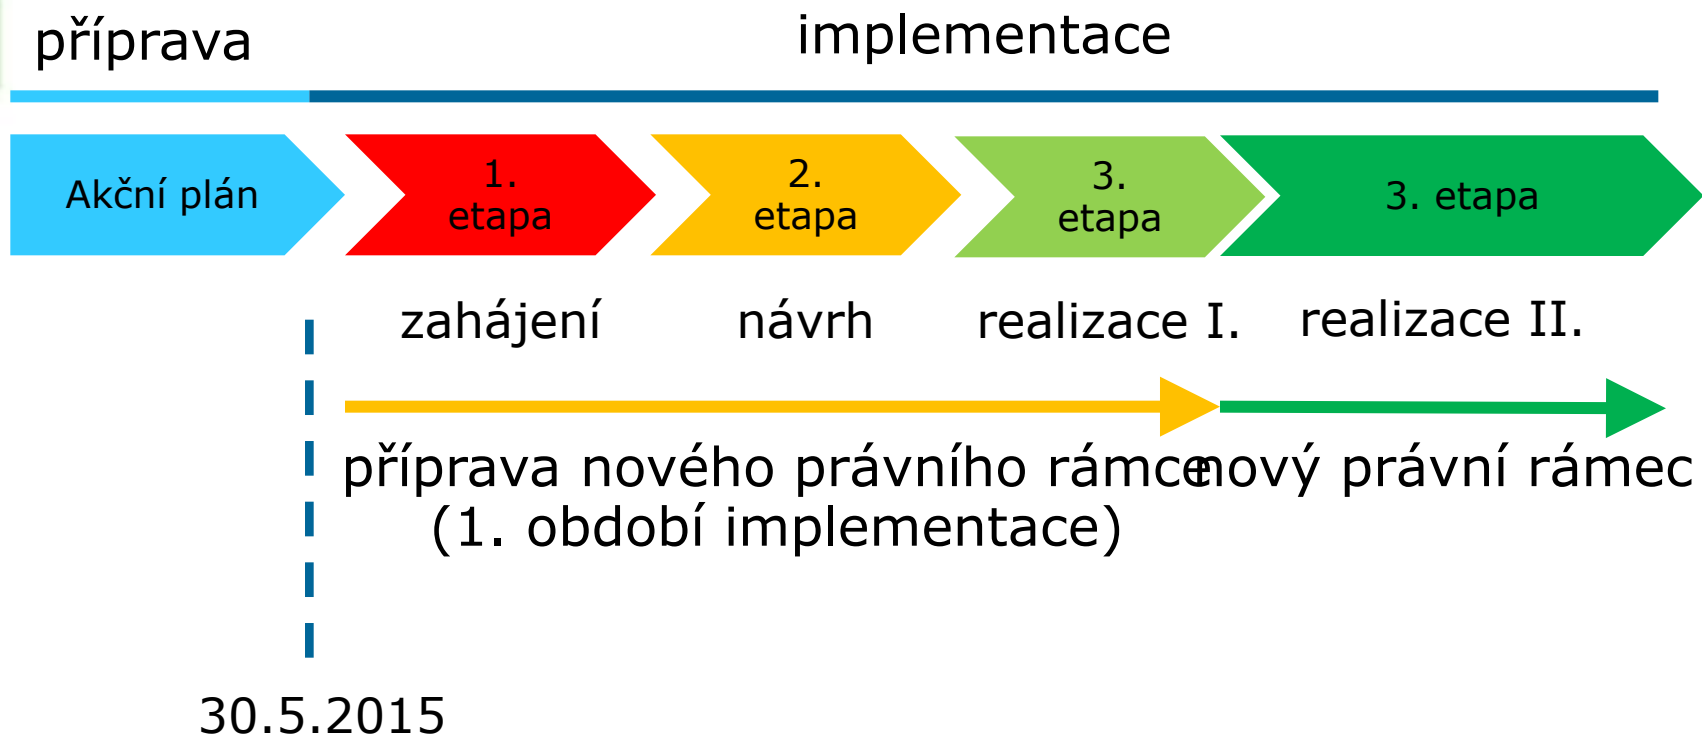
příprava

implementace

Akční plán

1. etapa

2. etapa

3. etapa

3. etapa

zahájení

návrh

realizace I.

realizace II.

příprava nového právního rámce
(1. období implementace)

nový právní rámec

30.5.2015